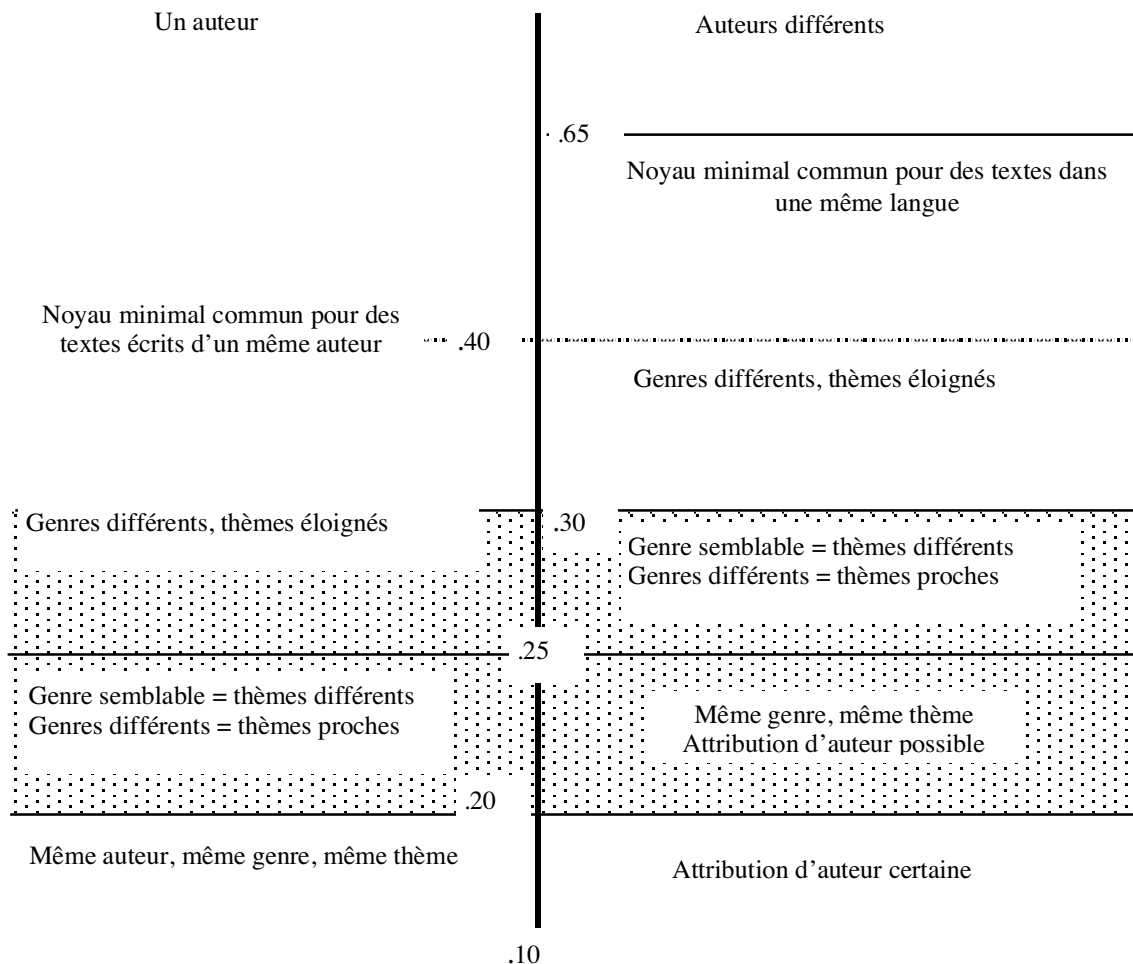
Un auteur

Auteurs différents

.65

Noyau minimal commun pour des textes dans une même langue

Noyau minimal commun pour des textes écrits d'un même auteur

.40

Genres différents, thèmes éloignés

Genres différents, thèmes éloignés

.30

Genre semblable = thèmes différents
Genres différents = thèmes proches

.25

Genre semblable = thèmes différents
Genres différents = thèmes proches

Même genre, même thème
Attribution d'auteur possible

.20

Même auteur, même genre, même thème

Attribution d'auteur certaine

.10